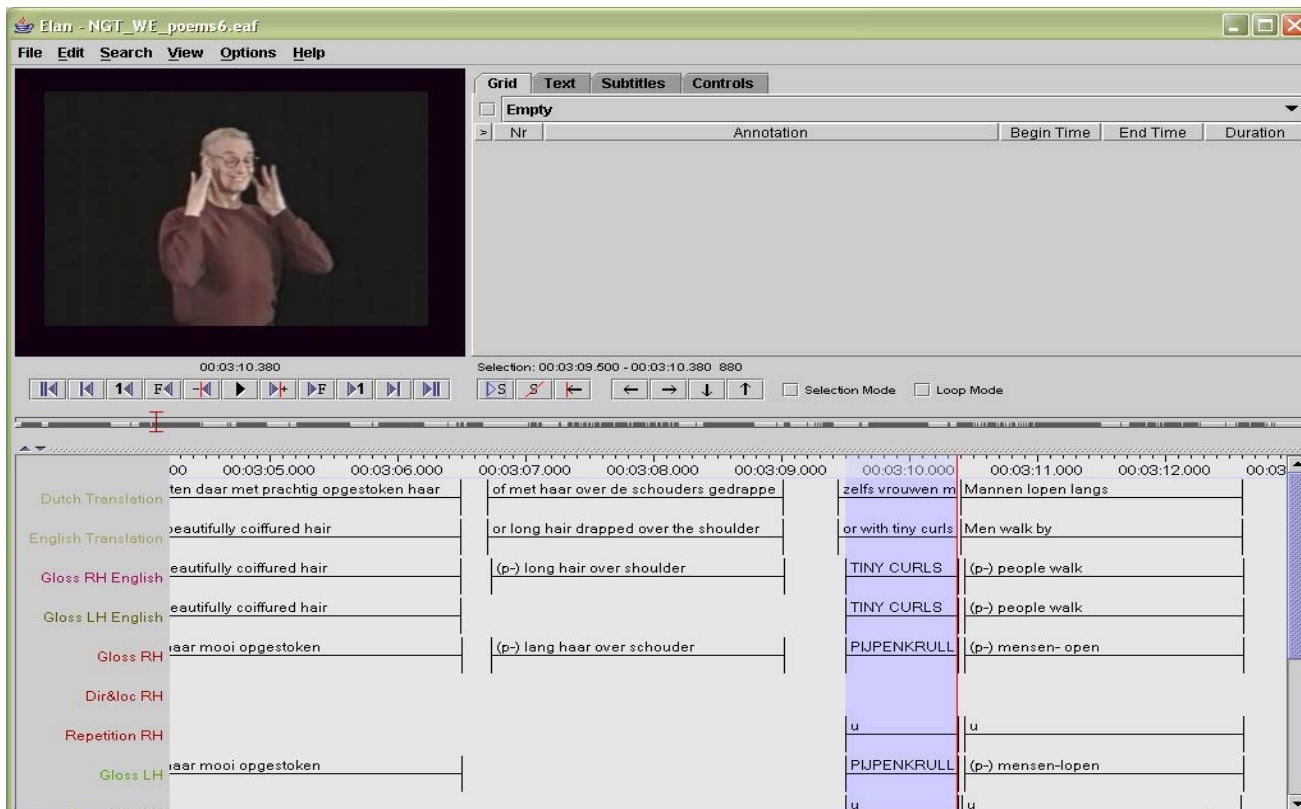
Elan - NGT_WE_poems6.eaf

File Edit Search View Options Help

Grid Text Subtitles Controls

Empty

| > | Nr | Annotation | Begin Time | End Time | Duration |
|---|---|---|---|---|---|

00:03:10.380

Selection: 00:03:09.500 - 00:03:10.380 880

Selection Mode Loop Mode

00 00:03:05.000 00:03:06.000 00:03:07.000 00:03:08.000 00:03:09.000 00:03:10.000 00:03:11.000 00:03:12.000 00:03

Dutch Translation ten daar met prachtig opgestoken haar | of met haar over de schouders gedrappe | zelfs vrouwen m | Mannen lopen langs

English Translation beautifully coiffured hair | or long hair drapped over the shoulder | or with tiny curls | Men walk by

Gloss RH English eautifully coiffured hair | (p-) long hair over shoulder | TINY CURLS | (p-) people walk

Gloss LH English eautifully coiffured hair | TINY CURLS | (p-) people walk

Gloss RH aar mooi opgestoken | (p-) lang haar over schouder | PIJPENKRULL | (p-) mensen- open

Dir&loc RH

Repetition RH u | u

Gloss LH aar mooi opgestoken | PIJPENKRULL | (p-) mensen-lopen

u | u